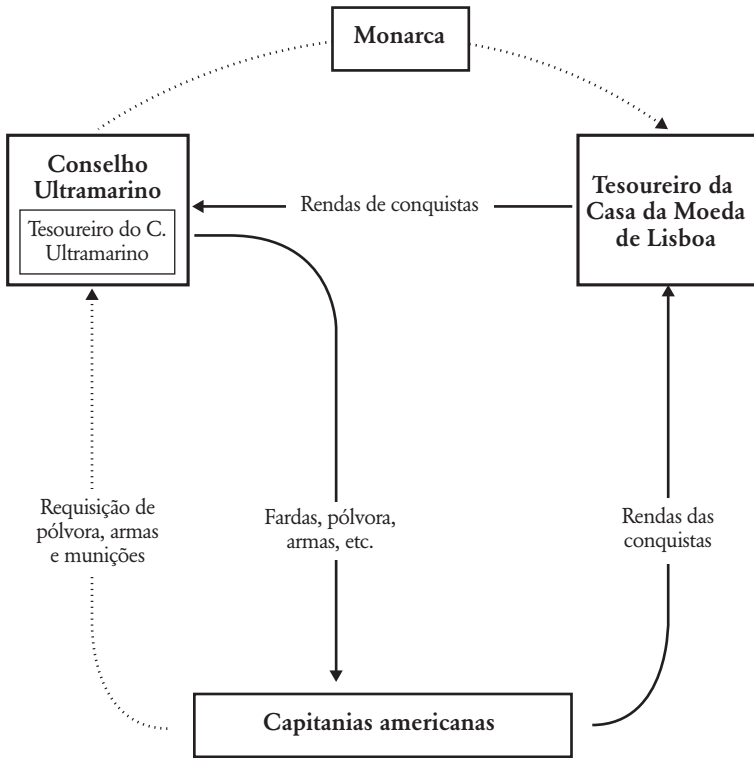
Monarca

Conselho Ultramarino

Tesoureiro do C. Ultramarino

Rendas de conquistas

Tesoureiro da Casa da Moeda de Lisboa

Requisição de pólvora, armas e munições

Fardas, pólvora, armas, etc.

Rendas das conquistas

Capitanias americanas